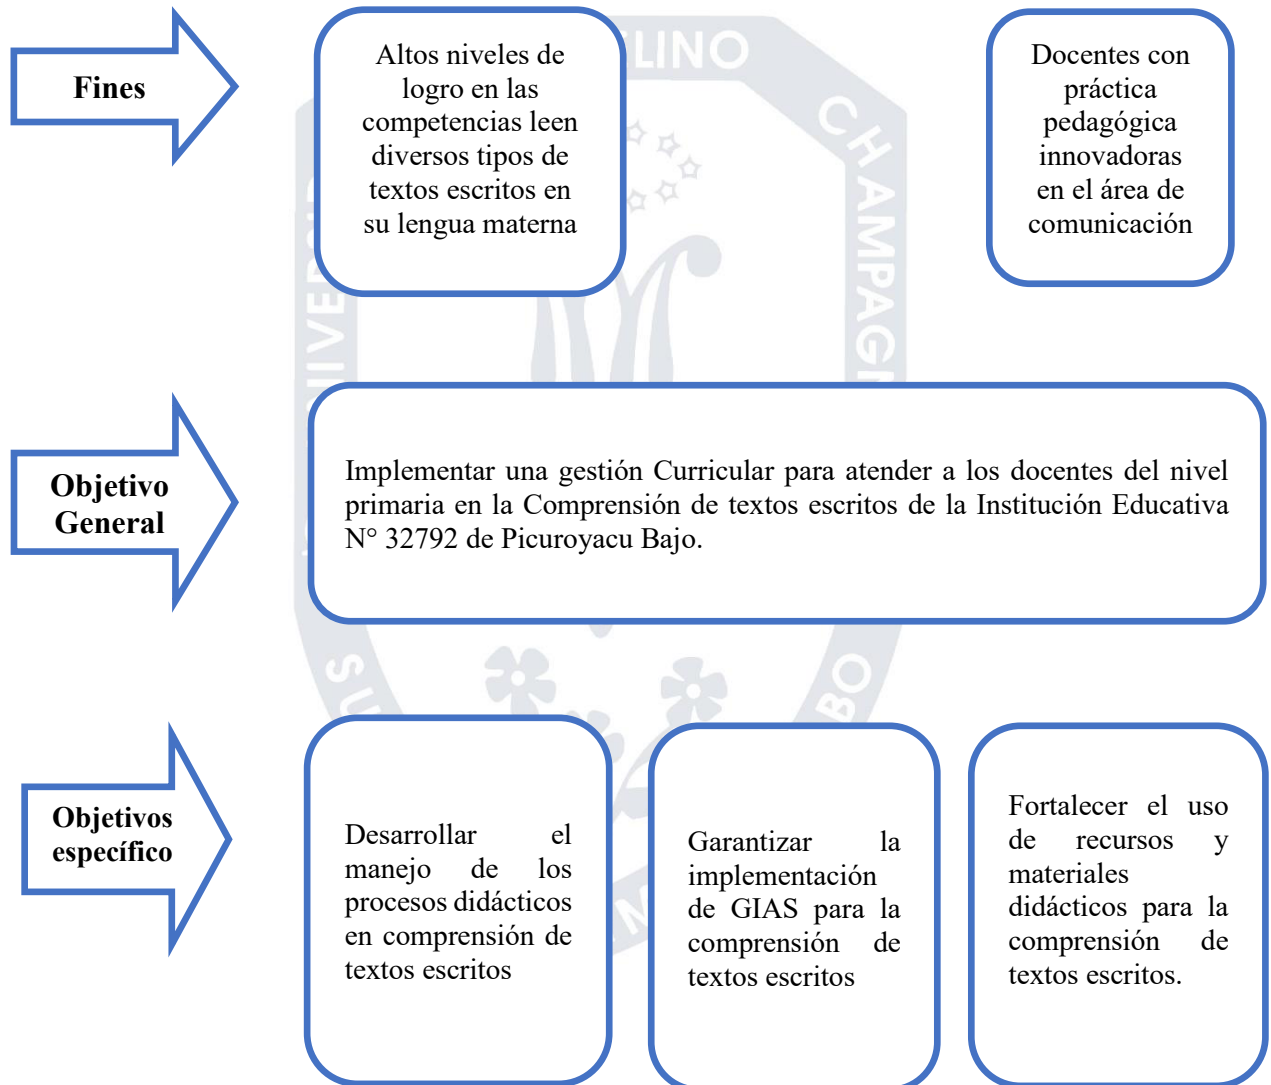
Fines

Altos niveles de logro en las competencias leen diversos tipos de textos escritos en su lengua materna

Docentes con práctica pedagógica innovadoras en el área de comunicación

Objetivo General

Implementar una gestión Curricular para atender a los docentes del nivel primaria en la Comprensión de textos escritos de la Institución Educativa N° 32792 de Picuroyacu Bajo.

Objetivos específico

Desarrollar el manejo de los procesos didácticos en comprensión de textos escritos

Garantizar la implementación de GIAS para la comprensión de textos escritos

Fortalecer el uso de recursos y materiales didácticos para la comprensión de textos escritos.